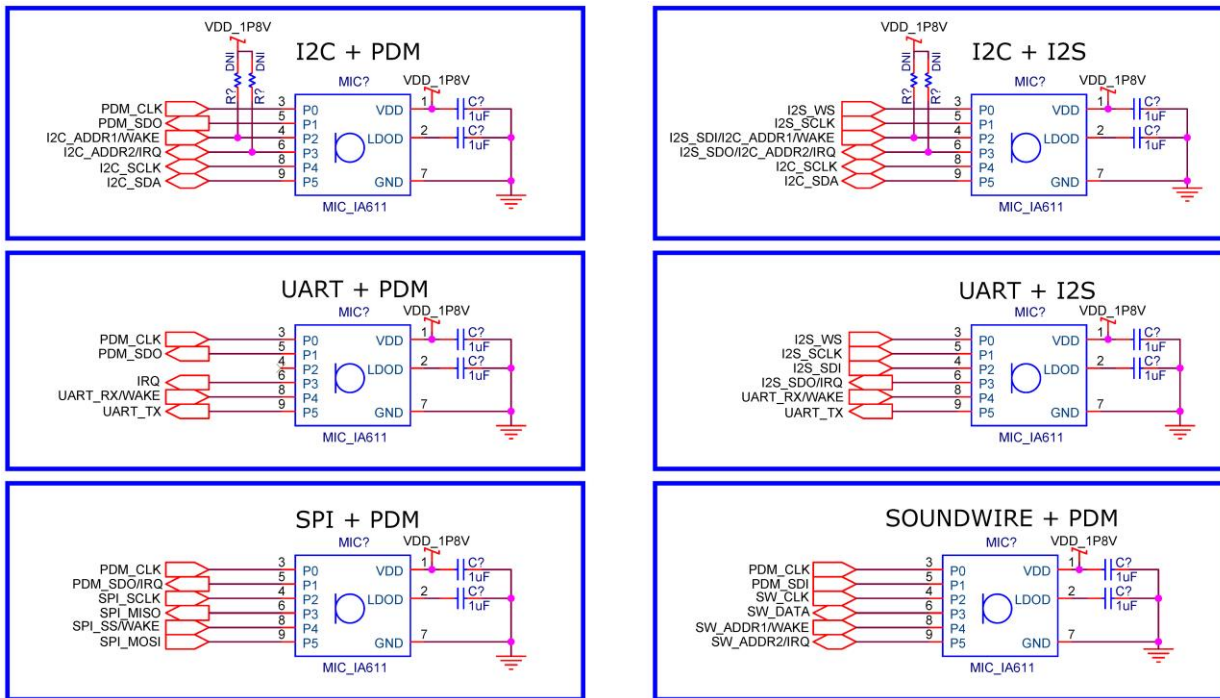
I2C + PDM

VDD_1P8V

DNI DNI

R? R?

MIC?

VDD_1P8V

PDM_CLK
PDM_SDO
I2C_ADDR1/WAKE
I2C_ADDR2/IRQ
I2C_SCLK
I2C_SDA

3 5 4 6 8 9

P0 P1 P2 P3 P4 P5

VDD
LDOD
GND

1 2 7

C? 1uF
C? 1uF

MIC_IA611

I2C + I2S

VDD_1P8V

DNI DNI

R? R?

MIC?

VDD_1P8V

I2S_WS
I2S_SCLK
I2S_SDI/I2C_ADDR1/WAKE
I2S_SDO/I2C_ADDR2/IRQ
I2C_SCLK
I2C_SDA

3 5 4 6 8 9

P0 P1 P2 P3 P4 P5

VDD
LDOD
GND

1 2 7

C? 1uF
C? 1uF

MIC_IA611

UART + PDM

MIC?

VDD_1P8V

PDM_CLK
PDM_SDO
IRQ
UART_RX/WAKE
UART_TX

3 5 4 6 8 9

P0 P1 P2 P3 P4 P5

VDD
LDOD
GND

1 2 7

C? 1uF
C? 1uF

MIC_IA611

UART + I2S

MIC?

VDD_1P8V

I2S_WS
I2S_SCLK
I2S_SDI
I2S_SDO/IRQ
UART_RX/WAKE
UART_TX

3 5 4 6 8 9

P0 P1 P2 P3 P4 P5

VDD
LDOD
GND

1 2 7

C? 1uF
C? 1uF

MIC_IA611

SPI + PDM

MIC?

VDD_1P8V

PDM_CLK
PDM_SDO/IRQ
SPI_SCLK
SPI_MISO
SPI_SS/WAKE
SPI_MOSI

3 5 4 6 8 9

P0 P1 P2 P3 P4 P5

VDD
LDOD
GND

1 2 7

C? 1uF
C? 1uF

MIC_IA611

SOUNDWIRE + PDM

MIC?

VDD_1P8V

PDM_CLK
PDM_SDI
SW_CLK
SW_DATA
SW_ADDR1/WAKE
SW_ADDR2/IRQ

3 5 4 6 8 9

P0 P1 P2 P3 P4 P5

VDD
LDOD
GND

1 2 7

C? 1uF
C? 1uF

MIC_IA611